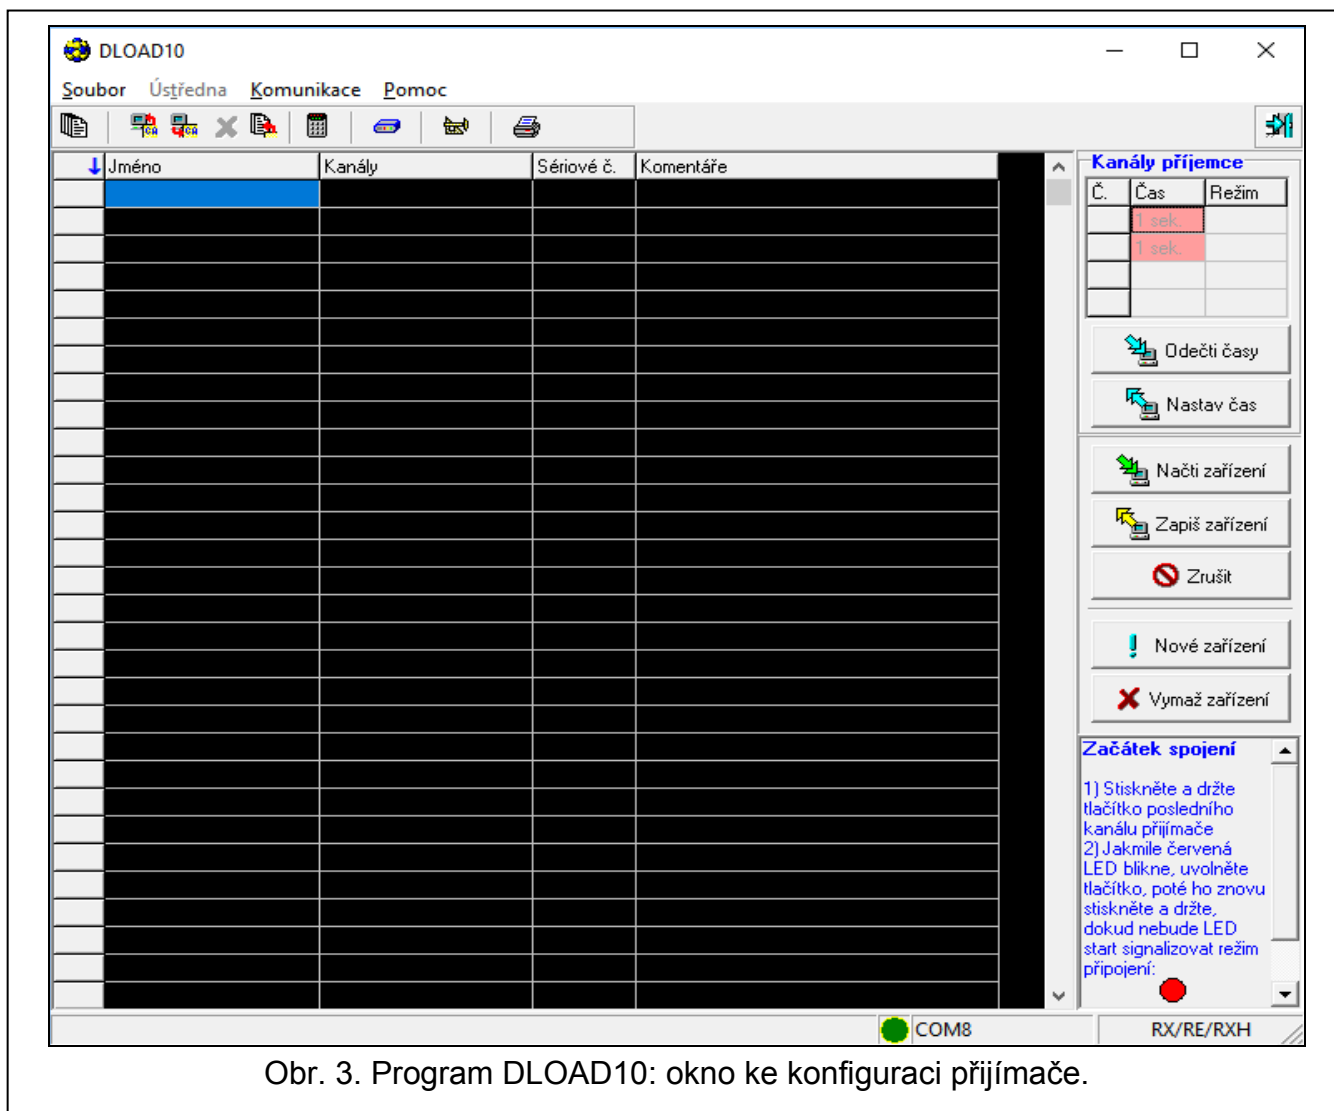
DLOAD10

Soubor Ústředna Komunikace Pomoc

| Jméno | Kanály | Sériové č. | Komentáře |
|---|---|---|---|

Kanály příjemce

| Č. | Čas | Režim |
|---|---|---|
| | 1 sek. | |
| | 1 sek. | |
| | | |
| | | |

Odečti časy

Nastav čas

Načti zařízení

Zapiš zařízení

Zrušit

Nové zařízení

Vymaž zařízení

Začátek spojení

1) Stiskněte a držte tlačítko posledního kanálu přijímače
2) Jakmile červená LED blikne, uvolněte tlačítko, poté ho znovu stiskněte a držte, dokud nebude LED start signalizovat režim připojení:

COM8

RX/RE/RXH

Obr. 3. Program DLOAD10: okno ke konfiguraci přijímače.